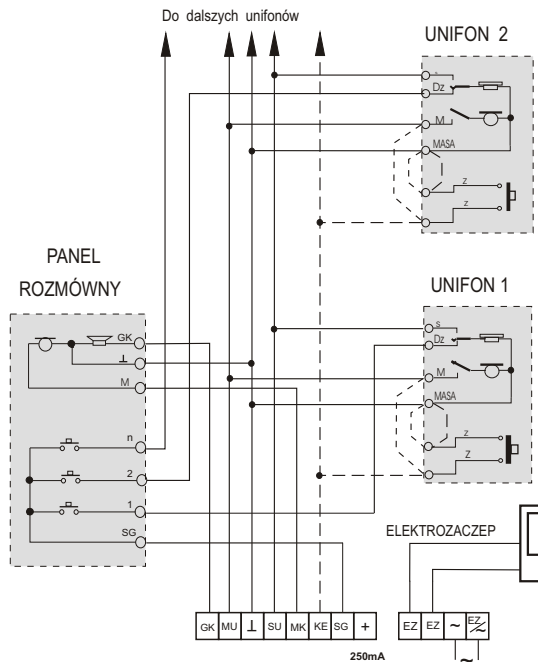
Do dalszych unifonów

UNIFON 2

s
Dz
M
MASA
z
z

PANEL ROZMÓWNY

GK
⊥
M
n
2
1
SG

UNIFON 1

s
Dz
M
MASA
z
Z

ELEKTROZACZEP

| GK | MU | ⊥ | SU | MK | KE | SG | + |
|---|---|---|---|---|---|---|---|

250mA

| EZ | EZ | ~ | EZ ≈ |
|---|---|---|---|

~